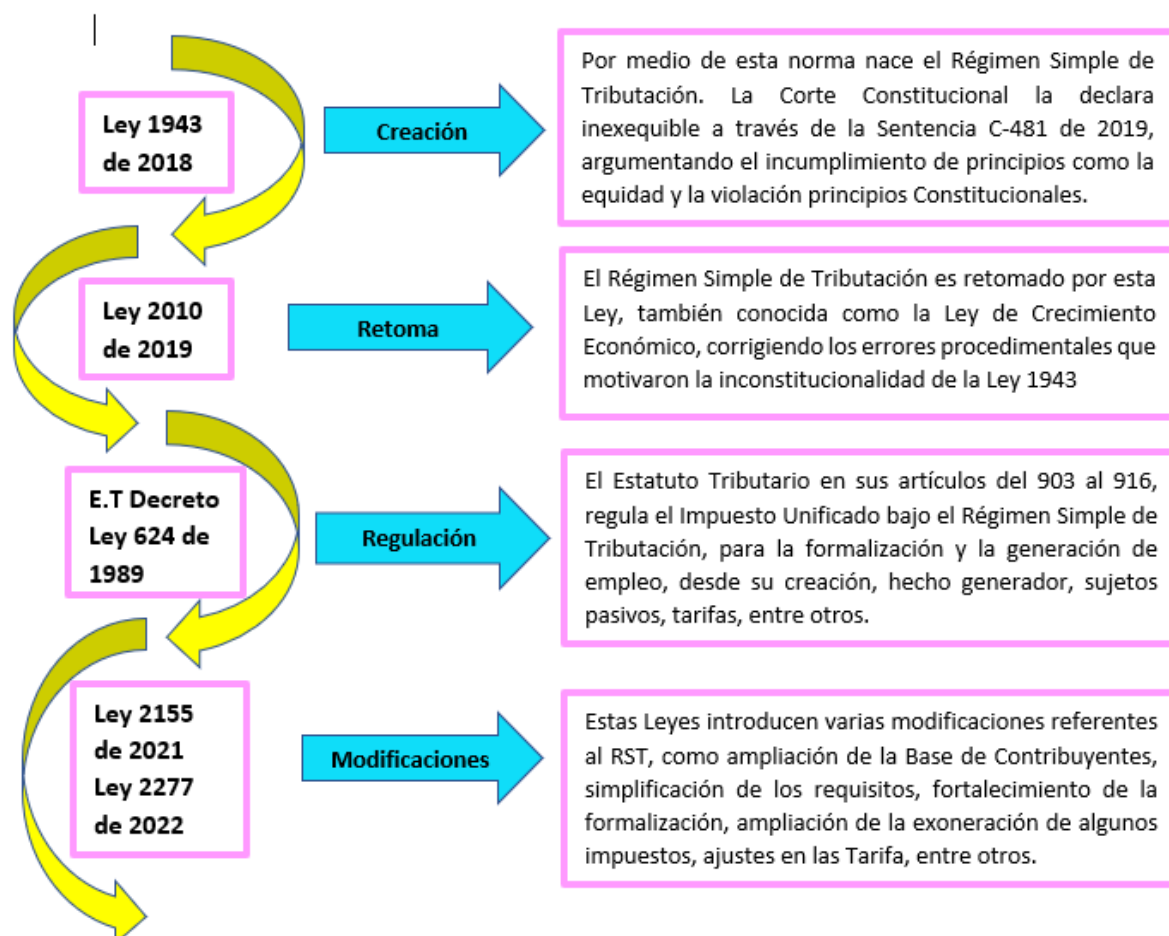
Ley 1943 de 2018

Creación

Por medio de esta norma nace el Régimen Simple de Tributación. La Corte Constitucional la declara inexequible a través de la Sentencia C-481 de 2019, argumentando el incumplimiento de principios como la equidad y la violación principios Constitucionales.

Ley 2010 de 2019

Retoma

El Régimen Simple de Tributación es retomado por esta Ley, también conocida como la Ley de Crecimiento Económico, corrigiendo los errores procedimentales que motivaron la inconstitucionalidad de la Ley 1943

E.T Decreto Ley 624 de 1989

Regulación

El Estatuto Tributario en sus artículos del 903 al 916, regula el Impuesto Unificado bajo el Régimen Simple de Tributación, para la formalización y la generación de empleo, desde su creación, hecho generador, sujetos pasivos, tarifas, entre otros.

Ley 2155 de 2021 Ley 2277 de 2022

Modificaciones

Estas Leyes introducen varias modificaciones referentes al RST, como ampliación de la Base de Contribuyentes, simplificación de los requisitos, fortalecimiento de la formalización, ampliación de la exoneración de algunos impuestos, ajustes en las Tarifa, entre otros.